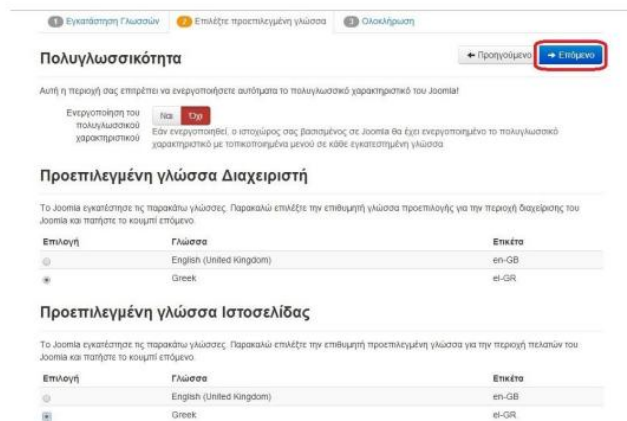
1 Εγκατάσταση Γλωσσών 2 Επιλέξτε προεπιλεγμένη γλώσσα 3 Ολοκλήρωση

Πολυγλωσσικότητα

← Προηγούμενο → Επόμενο

Αυτή η περιοχή σας επιτρέπει να ενεργοποιήσετε αυτόματα το πολυγλωσσικό χαρακτηριστικό του Joomla!

Ενεργοποίηση του πολυγλωσσικού χαρακτηριστικού Ναι Όχι

Εάν ενεργοποιηθεί, ο ιστοχώρος σας βασισμένος σε Joomla θα έχει ενεργοποιημένο το πολυγλωσσικό χαρακτηριστικό με τοπικοποιημένα μενού σε κάθε εγκατεστημένη γλώσσα

Προεπιλεγμένη γλώσσα Διαχειριστή

Το Joomla εγκατέστησε τις παρακάτω γλώσσες. Παρακαλώ επιλέξτε την επιθυμητή γλώσσα προεπιλογής για την περιοχή διαχείρισης του Joomla και πατήστε το κουμπί επόμενο.

| Επιλογή | Γλώσσα | Ετικέτα |
|---|---|---|
| | English (United Kingdom) | en-GB |
| | Greek | el-GR |

Προεπιλεγμένη γλώσσα Ιστοσελίδας

Το Joomla εγκατέστησε τις παρακάτω γλώσσες. Παρακαλώ επιλέξτε την επιθυμητή προεπιλεγμένη γλώσσα για την περιοχή πελατών του Joomla και πατήστε το κουμπί επόμενο.

| Επιλογή | Γλώσσα | Ετικέτα |
|---|---|---|
| | English (United Kingdom) | en-GB |
| | Greek | el-GR |